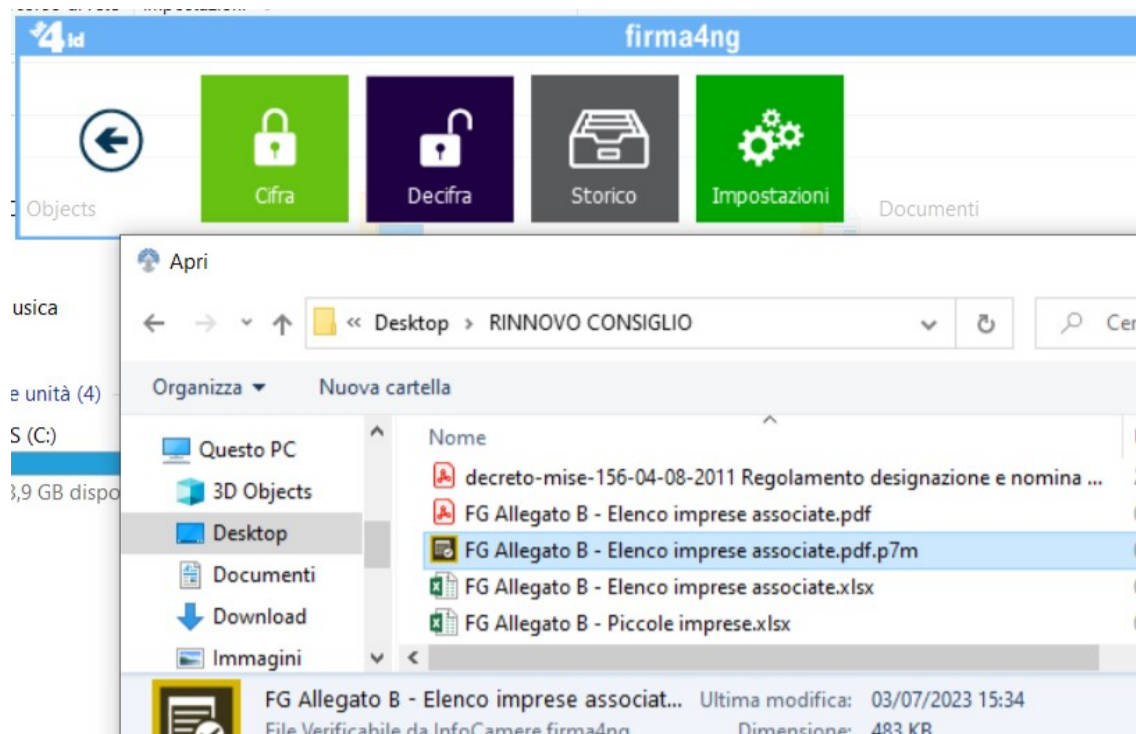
4id firma4ng

Cifra
Decifra
Storico
Impostazioni

Objects
Documenti

Apri

usica
« Desktop › RINNOVO CONSIGLIO
Cer

Organizza ▾
Nuova cartella

e unità (4)
S (C:)
3,9 GB dispo

Questo PC
3D Objects
Desktop
Documenti
Download
Immagini

Nome
decreto-mise-156-04-08-2011 Regolamento designazione e nomina ...
FG Allegato B - Elenco imprese associate.pdf
FG Allegato B - Elenco imprese associate.pdf.p7m
FG Allegato B - Elenco imprese associate.xlsx
FG Allegato B - Piccole imprese.xlsx

FG Allegato B - Elenco imprese associat... Ultima modifica: 03/07/2023 15:34
File Verificabile da InfoCamere firma4ng Dimensione: 483 KB